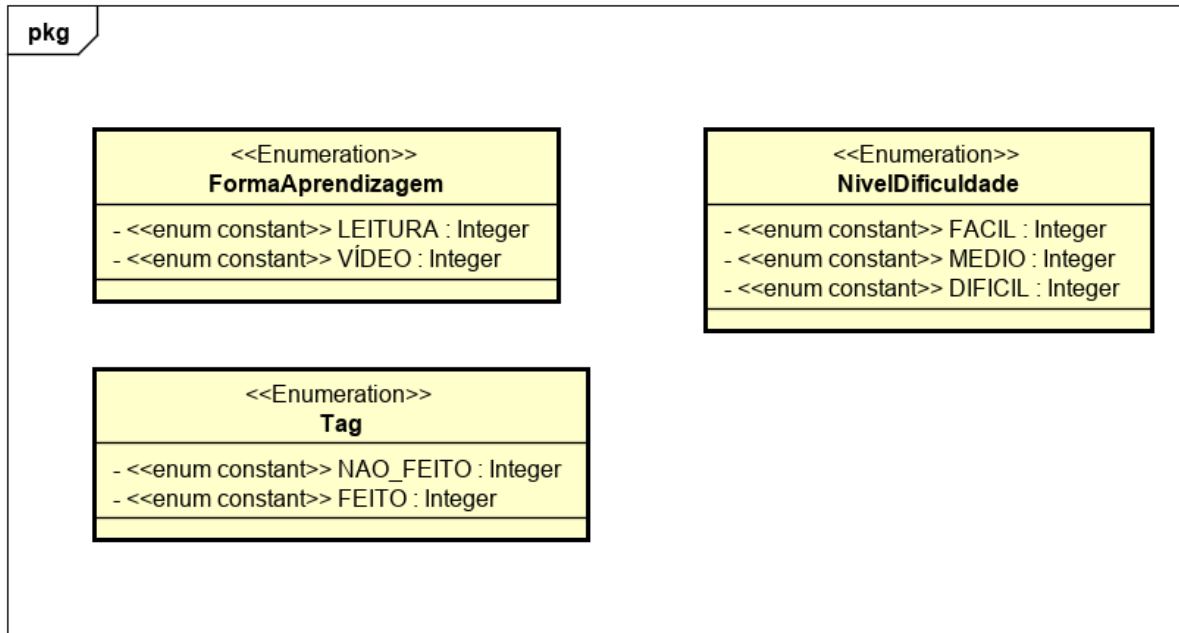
pkg

<<Enumeration>>
FormaAprendizagem

- <<enum constant>> LEITURA : Integer
- <<enum constant>> VÍDEO : Integer

<<Enumeration>>
NivelDificuldade

- <<enum constant>> FACIL : Integer
- <<enum constant>> MEDIO : Integer
- <<enum constant>> DIFICIL : Integer

<<Enumeration>>
Tag

- <<enum constant>> NAO_FEITO : Integer
- <<enum constant>> FEITO : Integer